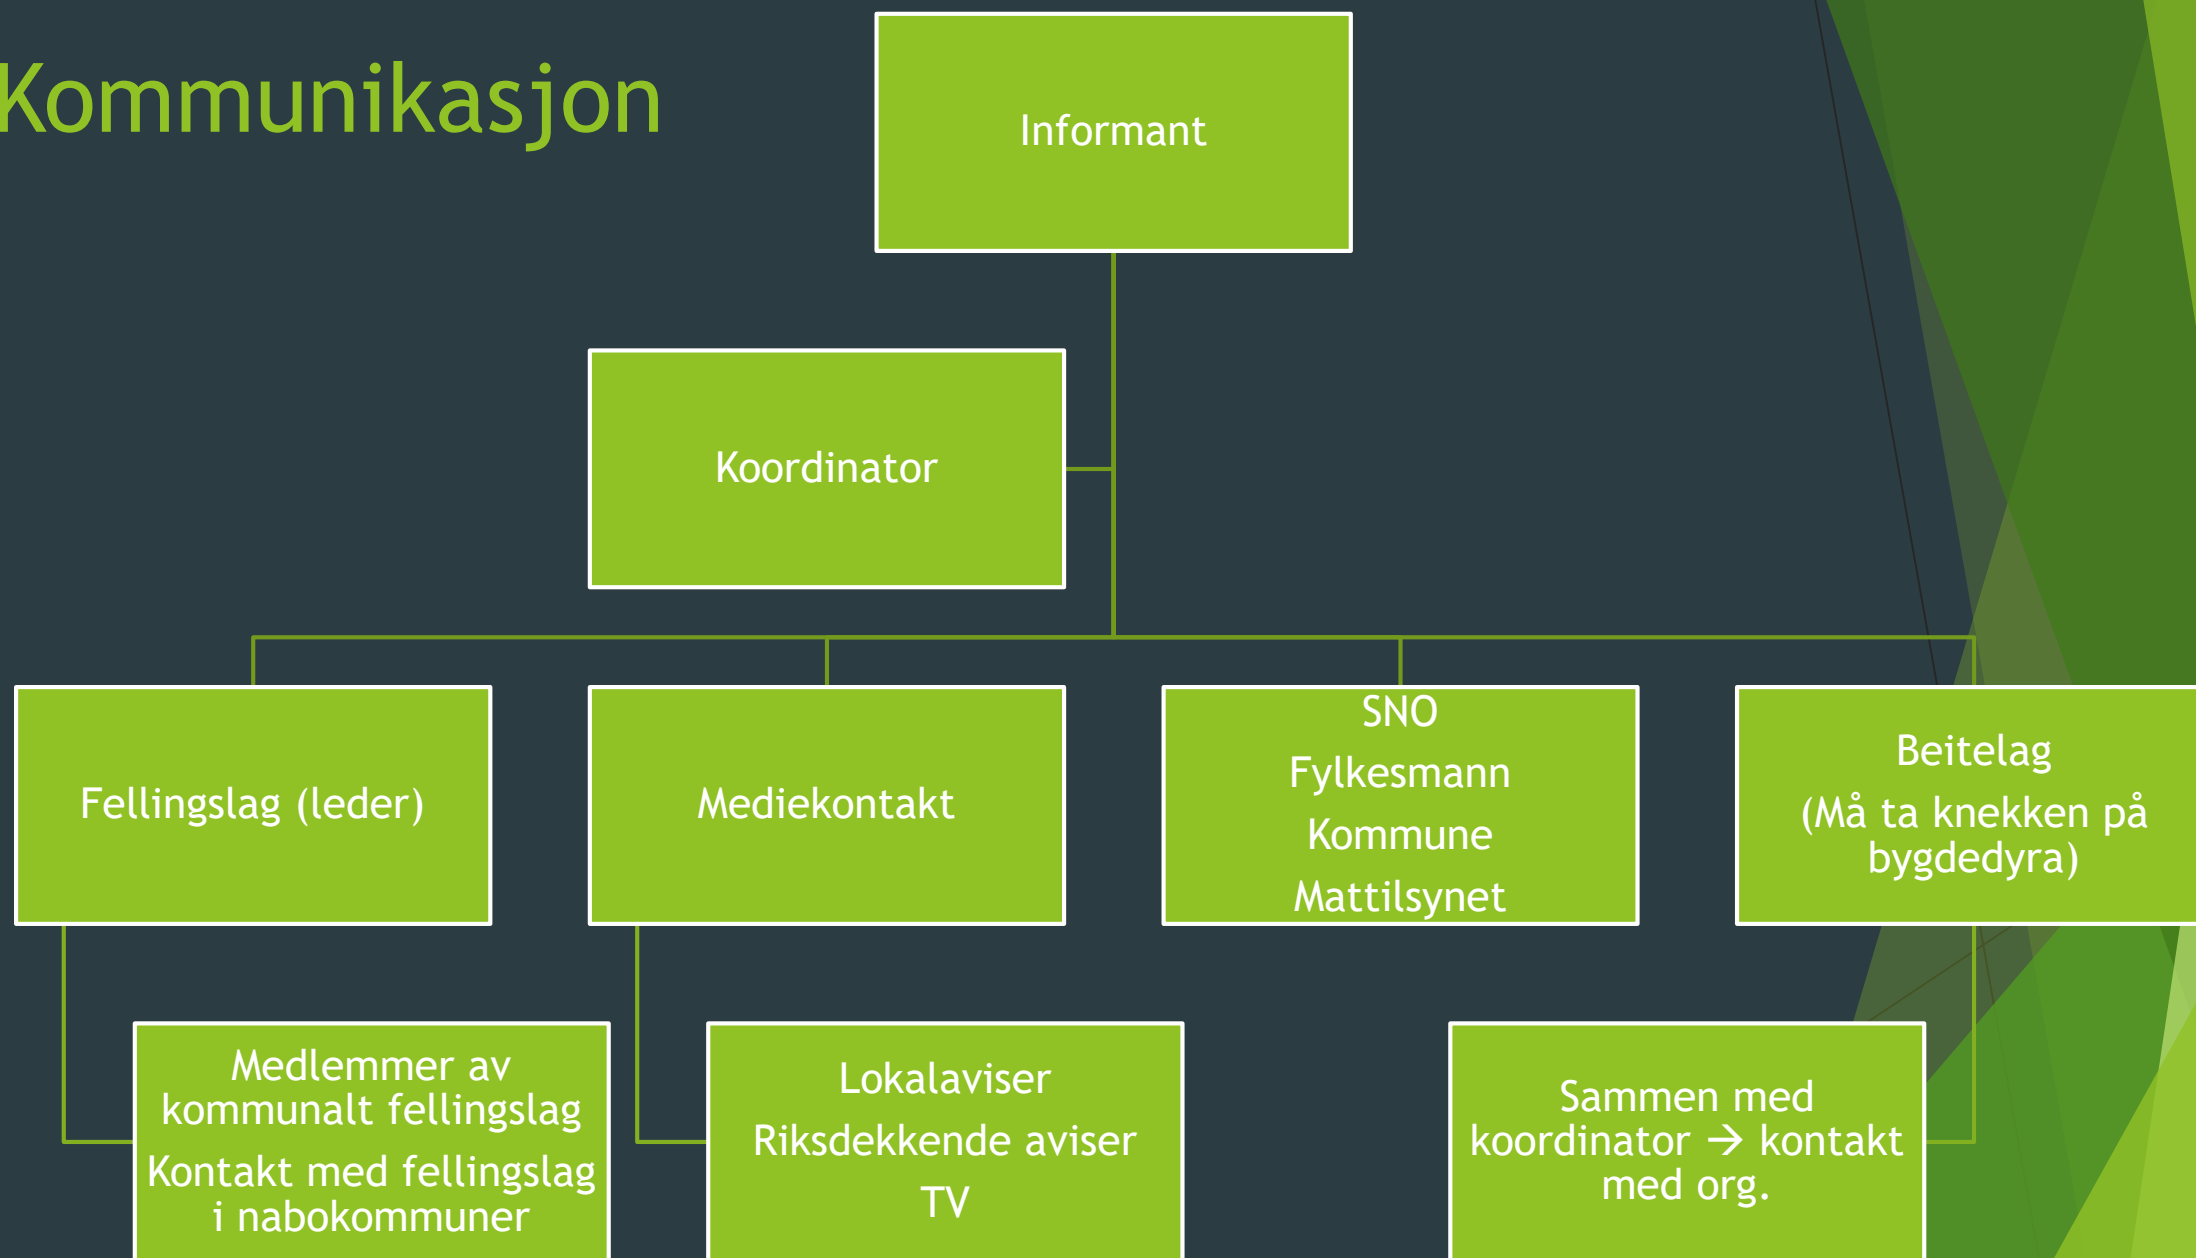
Kommunikasjon

Informant

Koordinator

Fellingslag (leder)

Mediekontakt

SNO
Fylkesmann
Kommune
Mattilsynet

Beitelag
(Må ta knekken på bygdedyra)

Medlemmer av kommunalt fellingslag
Kontakt med fellingslag i nabokommuner

Lokalaviser
Riksdekkende aviser
TV

Sammen med koordinator → kontakt med org.